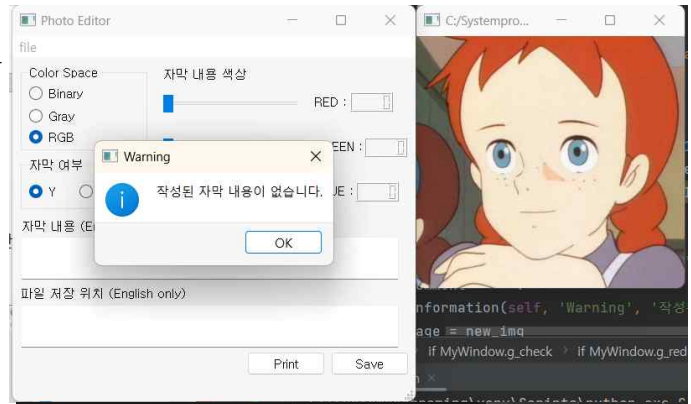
Photo Editor
file
Color Space
Binary
Gray
RGB
자막 내용 색상
RED :
EEN :
UE :
자막 여부
Y
자막 내용 (E
파일 저장 위치 (English only)
Print
Save

Warning
작성된 자막 내용이 없습니다.
OK

C:/Systempro...
nformation(self, 'Warning', '작성
age = new_img
if MyWindow.g_check
if MyWindow.g_red